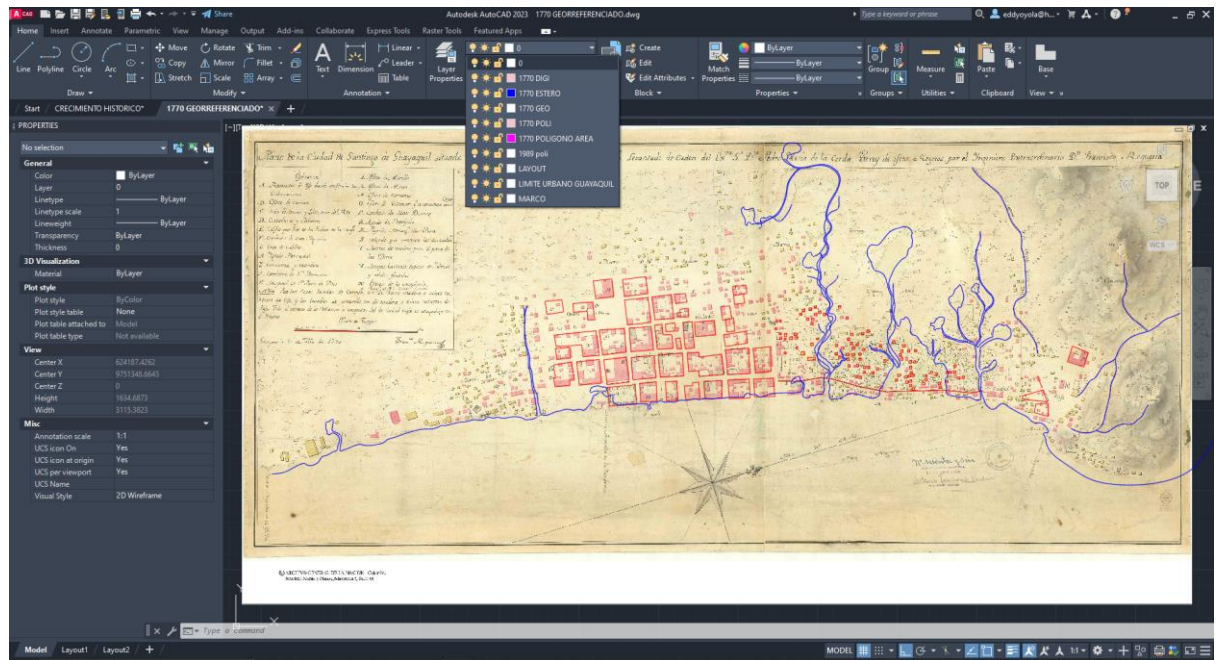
Share

Autodesk AutoCAD 2023 1770 GEORREFERENCIADO.dwg

Type a keyword or phrase

eddyoyola@h...

Home Insert Annotate Parametric View Manage Output Add-ins Collaborate Express Tools Raster Tools Featured Apps

Line Polyline Circle Arc

Draw

Move Rotate Trim Copy Mirror Fillet Stretch Scale Array

Modify

Text Dimension

Linear Leader Table

Annotation

Layer Properties

0

0
1770 DIGI
1770 ESTERO
1770 GEO
1770 POLI
1770 POLIGONO AREA
1989 poli
LAYOUT
LIMITE URBANO GUAYAQUIL
MARCO

Create Edit Edit Attributes

Block

Match Properties

ByLayer
ByLayer
ByLayer

Properties

Group

Groups

Measure

Utilities

Paste

Clipboard

Base

View

Start CRECIMIENTO HISTORICO* 1770 GEORREFERENCIADO*

PROPERTIES

No selection

General
Color ByLayer
Layer 0
Linetype ByLayer
Linetype scale 1
Lineweight ByLayer
Transparency ByLayer
Thickness 0

3D Visualization
Material ByLayer

Plot style
Plot style ByColor
Plot style table None
Plot table attached to Model
Plot table type Not available

View
Center X 624187.4262
Center Y 9751345.6643
Center Z 0
Height 1634.6873
Width 3115.3823

Misc
Annotation scale 1:1
UCS icon On Yes
UCS icon at origin Yes
UCS per viewport Yes
UCS Name
Visual Style 2D Wireframe

TOP

WCS

Plano de la Ciudad de Santiago de Guayaquil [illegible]

Type a command

Model Layout1 Layout2

MODEL